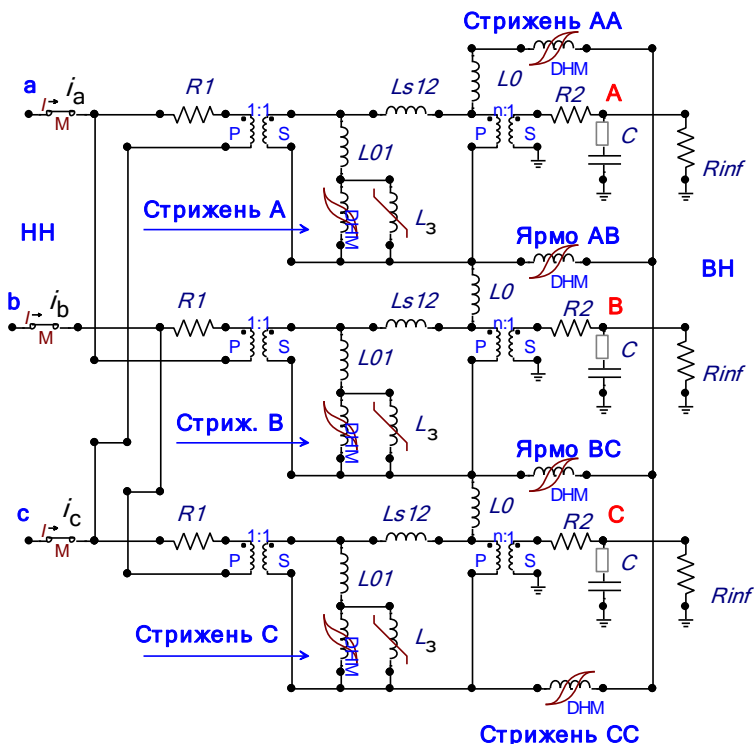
Стрижень AA
a $i_a$
I M
R1
1:1
P S
Ls12
L0
DHM
n:1
P S
R2
A
C
Rinf
L01
Стрижень A
DHM
$L_з$
HH
Ярмо AB
DHM
BH
b $i_b$
I M
R1
1:1
P S
Ls12
L0
n:1
P S
R2
B
C
Rinf
L01
Стриж. B
DHM
$L_з$
Ярмо BC
DHM
c $i_c$
I M
R1
1:1
P S
Ls12
L0
n:1
P S
R2
C
C
Rinf
L01
Стрижень C
DHM
$L_з$
DHM
Стрижень CC